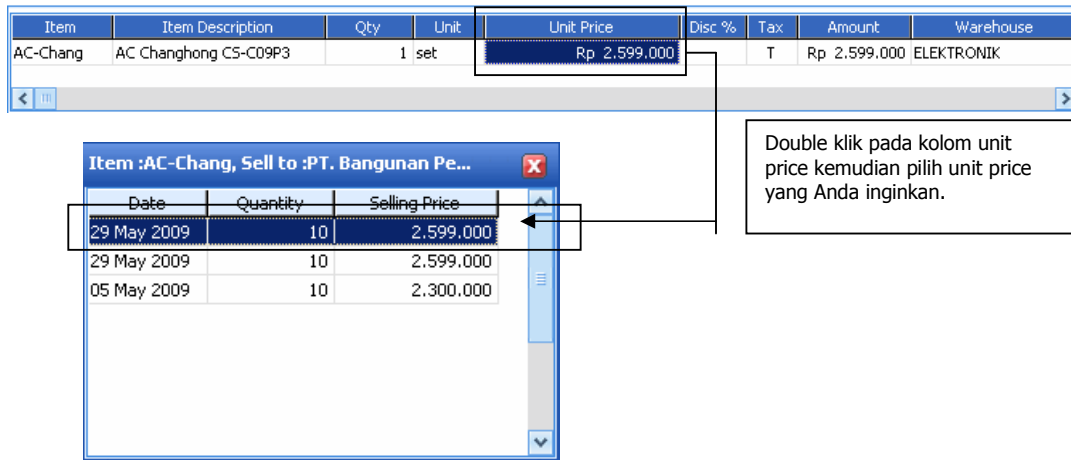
| Item | Item Description | Qty | Unit | Unit Price | Disc % | Tax | Amount | Warehouse |
|---|---|---|---|---|---|---|---|---|
| AC-Chang | AC Changhong CS-C09P3 | 1 | set | Rp 2.599.000 | | T | Rp 2.599.000 | ELEKTRONIK |

Item :AC-Chang, Sell to :PT. Bangunan Pe...

| Date | Quantity | Selling Price |
|---|---|---|
| 29 May 2009 | 10 | 2.599.000 |
| 29 May 2009 | 10 | 2.599.000 |
| 05 May 2009 | 10 | 2.300.000 |

Double klik pada kolom unit price kemudian pilih unit price yang Anda inginkan.